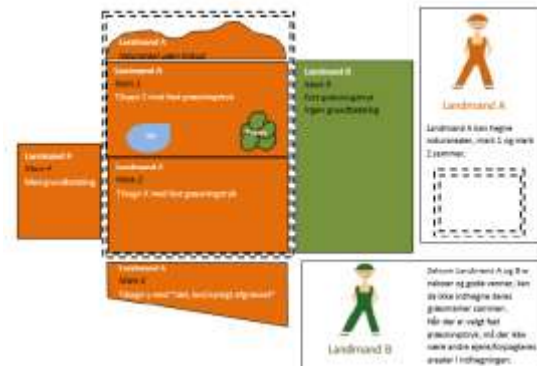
Landmand A
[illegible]

Landmand A
Mark 1
Tilsagn 1 med fem græsningstryk

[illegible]

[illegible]

Landmand A
Mark 2
Tilsagn 2 med fem græsningstryk

Landmand A
Mark 4
Med græsafgrænsning

Landmand B
Mark 5
Fem græsningstryk
Ingen græsafgrænsning

Landmand A
Mark 3
Tilsagn y med "fast, fast samlet afgrænset"

Landmand A

Landmand A kan hegne naturarealer, mark 1 og mark 2 sammen.

Landmand B

Dersom Landmand A og B er naboer og gode venner, kan de ikke indhegne deres græsmarker sammen. Når der er valgt fast græsningstryk, må der ikke være andre ejere/forpagteres arealer i indhegningen.